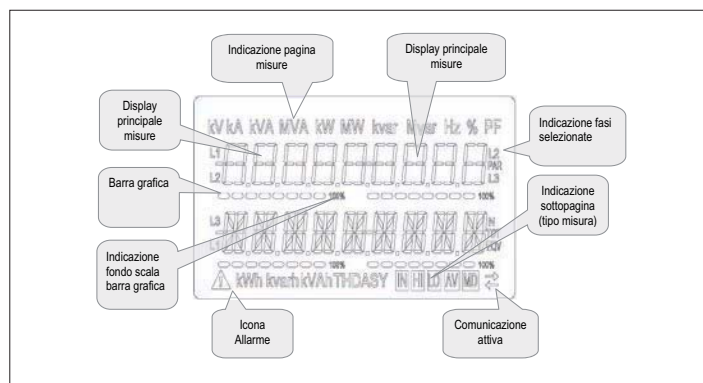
Indicazione pagina misure

Display principale misure

Display principale misure

Indicazione fasi selezionate

Barra grafica

Indicazione sottopagina (tipo misura)

Indicazione fondo scala barra grafica

Icona Allarme

Comunicazione attiva

kV kA kVA MVA kW MW kvar Mvar Hz % PF

L1 L2 L3 N PAR L2 L3

100% 100%

L3 L1 N

kWh kvarh kVAh THD ASY IN HI LO AV MD